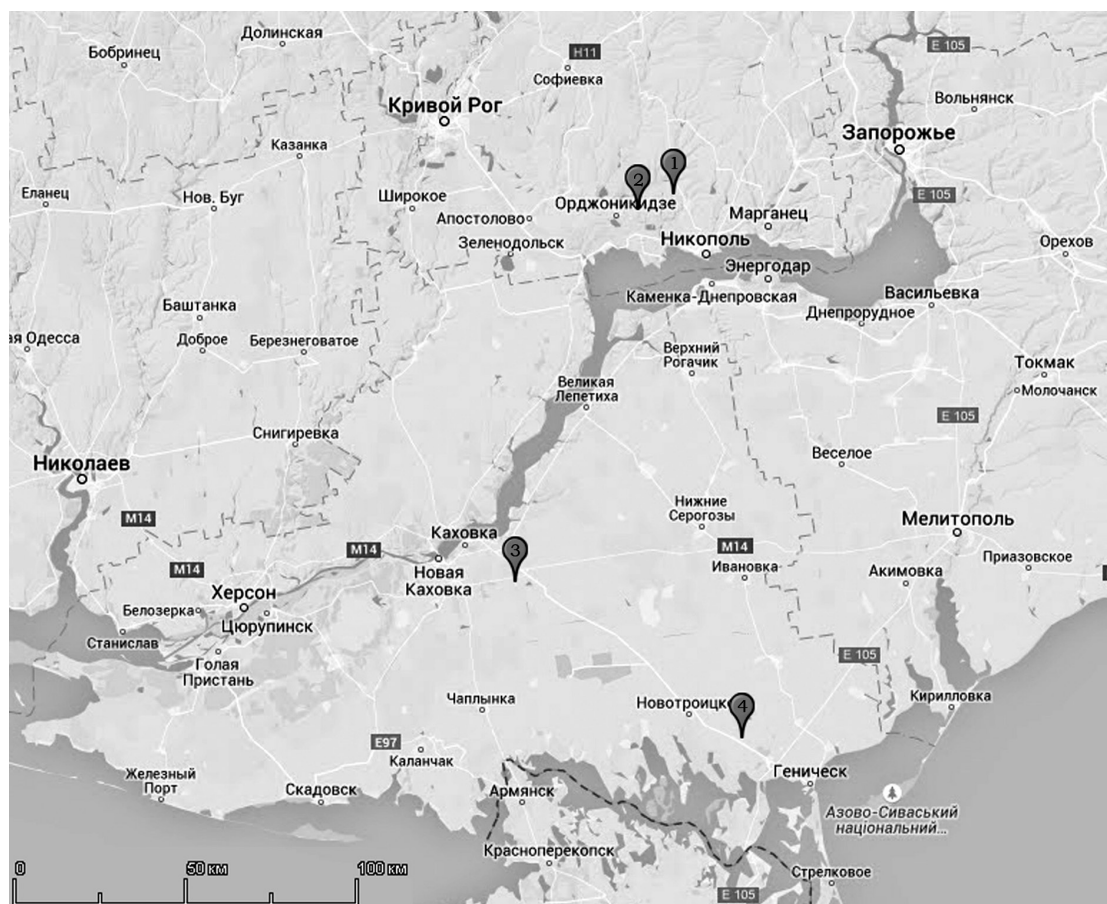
Бобринец
Долинская
H11
Софиевка
E 105
Кривой Рог
Вольнянск
Казанка
Запорожье
1
2
Еланец
Нов. Буг
Широкое
Орджоникидзе
E 105
Апостолово
Марганец
Зеленодольск
Никополь
Орехов
Энергодар
Каменка-Днепровская
Васильевка
Баштанка
Днепрорудное
ая Одесса
Доброе
Березнеговатое
Верхний Рогачик
Токмак
Великая Лепетиха
Молочанск
E 105
Снигиревка
Николаев
Веселое
Нижние Серогозы
M14
Каховка
Мелитополь
M14
3
M14
M14
Новая Каховка
Ивановка
Приазовское
Херсон
Акимовка
Белозерка
Цюрупинск
Станислав
Голая Пристань
E 105
Кириловка
Чаплынка
Новотроицк
4
E97
Железный Порт
Каланчак
Геническ
Скадовск
Армянск
Азово-Сиваський національний...
Красноперекопск
Стрелковое
0
50 км
100 км
E 105